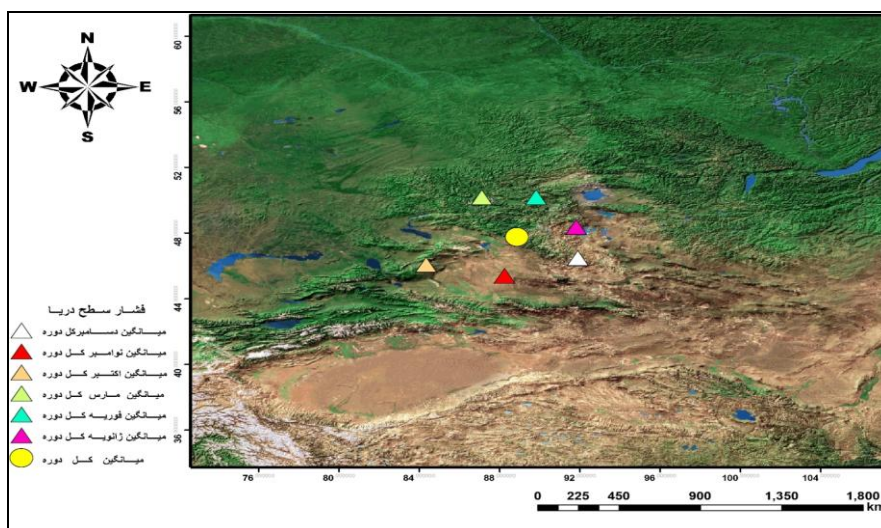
N
W
E
S

60
56
52
48
44
40
36

فشار سطح دریا
میانگین دسامبرکل دوره
میانگین نوامبر کل دوره
میانگین اکتبر کل دوره
میانگین مارس کل دوره
میانگین فوریه کل دوره
میانگین ژانویه کل دوره
میانگین کل دوره

76
80
84
88
92
96
100
104

0 225 450 900 1,350 1,800
km